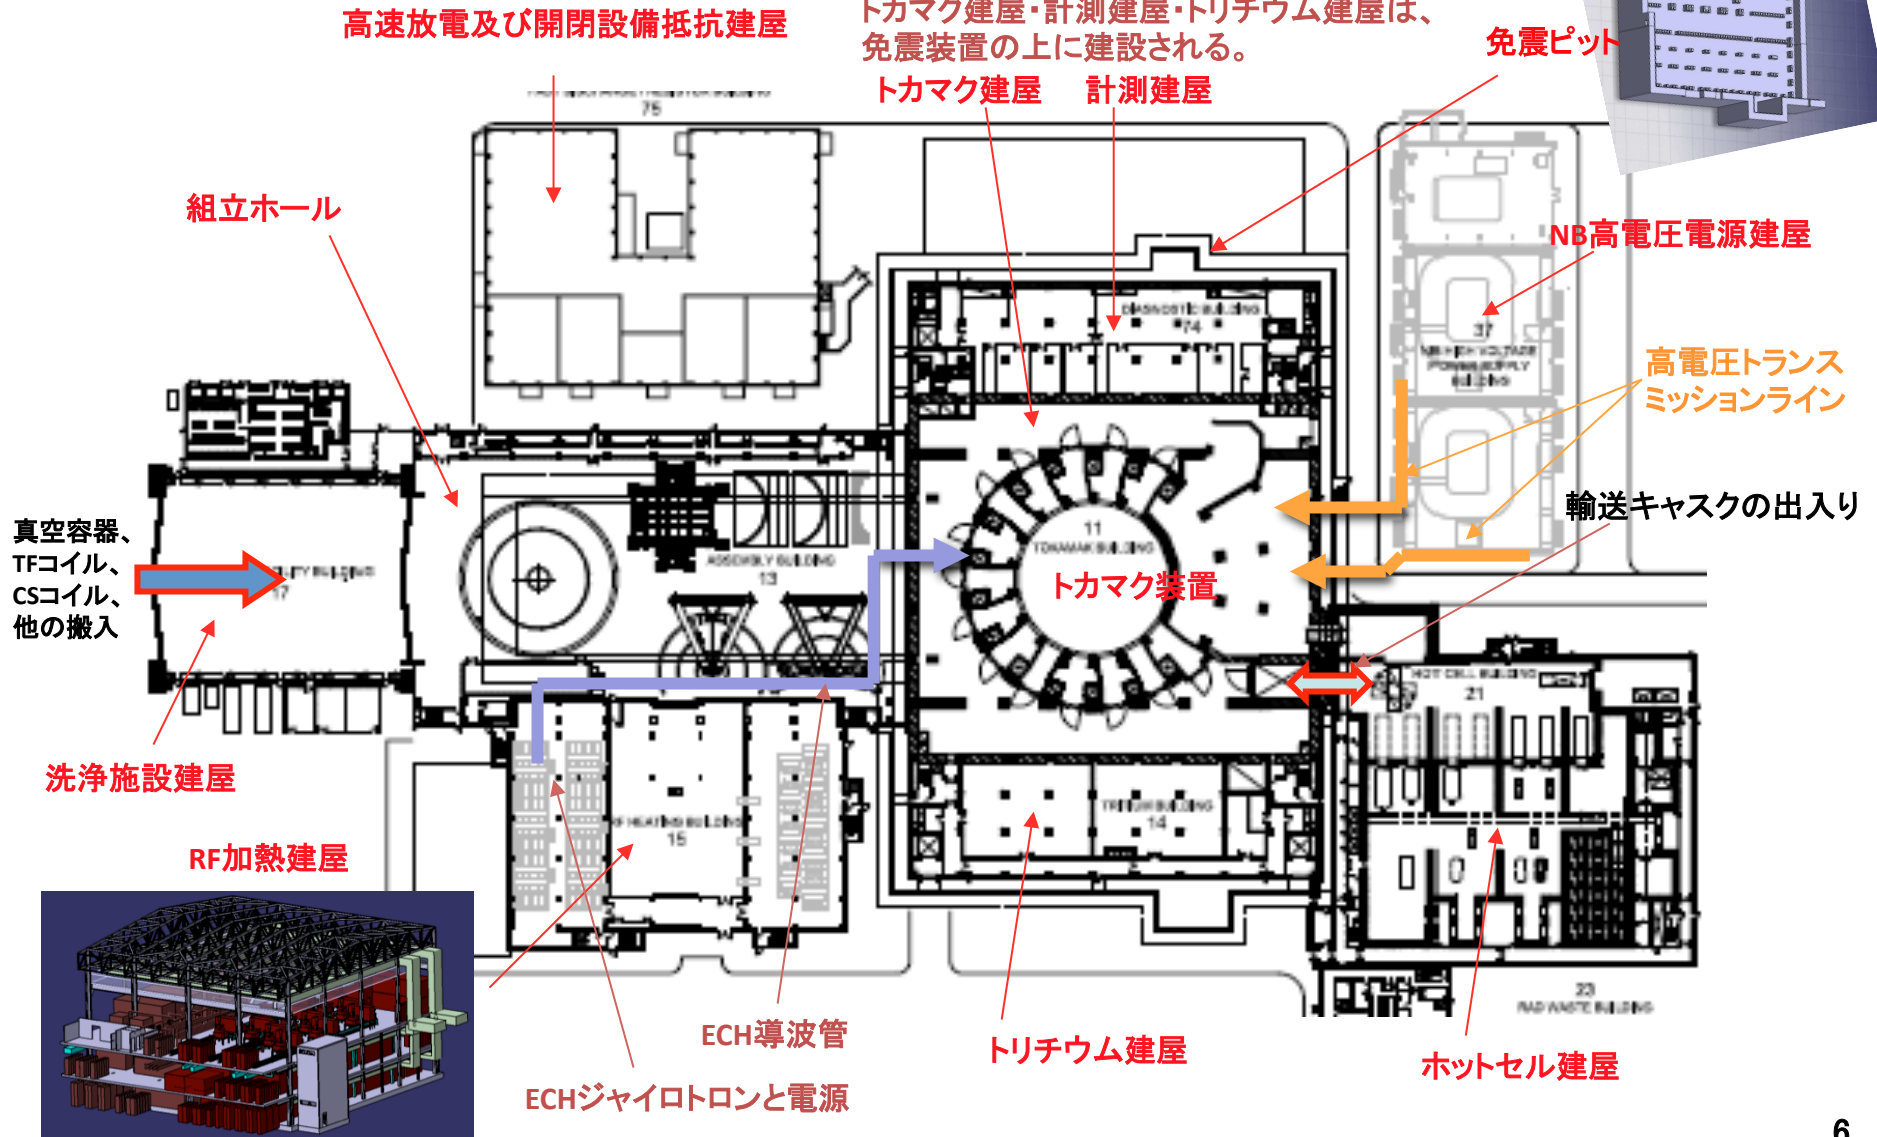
高速放電及び開閉設備抵抗建屋

トカマク建屋・計測建屋・トリチウム建屋は、免震装置の上に建設される。

免震ピット

トカマク建屋

計測建屋

75

組立ホール

NB高電圧電源建屋

74

37

高電圧トランスミッションライン

真空容器、TFコイル、CSコイル、他の搬入

17

ASSEMBLY BUILDING 13

11 TOKAMAK BUILDING

トカマク装置

輸送キャスクの出入り

HOT CELL BUILDING 21

洗浄施設建屋

RF HEATING BUILDING 15

TRITIUM BUILDING 14

RF加熱建屋

33 RAD WASTE BUILDING

ECH導波管

トリチウム建屋

ホットセル建屋

ECHジャイロトロンと電源

6